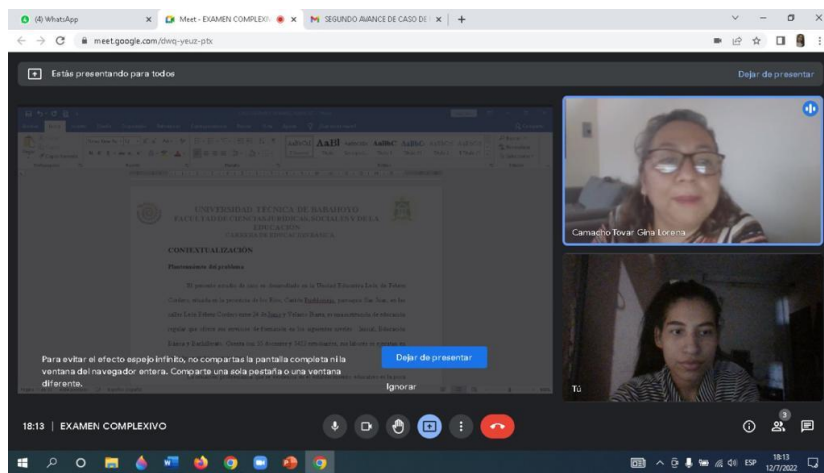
(4) WhatsApp
Meet - EXAMEN COMPLEXIV
SEGUNDO AVANCE DE CASO DE
meet.google.com/dwq-yeuz-ptx

Estás presentando para todos

Dejar de presentar

UNIVERSIDAD TÉCNICA DE BABAHOYO
FACULTAD DE CIENCIAS JURIDICAS, SOCIALES Y DE LA EDUCACIÓN
CARRERA DE EDUCACIÓN BÁSICA

CONTEXTUALIZACIÓN

Planteamiento del problema

El presente estudio de caso se desarrollado en la Unidad Educativa Leila de Fátima Cordero, ubicada en la provincia de Los Ríos, Cantón Babahoyo, parroquia San Juan, en las calles Leila Fátima Cordero entre 24 de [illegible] y Velasco Ibarra se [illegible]

Camacho Tovar Gina Lorena

Para evitar el efecto espejo infinito, no compartas la pantalla completa ni la ventana del navegador entera. Comparte una sola pestaña o una ventana diferente.

Dejar de presentar

Ignorar

Tú

18:13 | EXAMEN COMPLEXIVO

3

ESP
18:13
12/7/2022